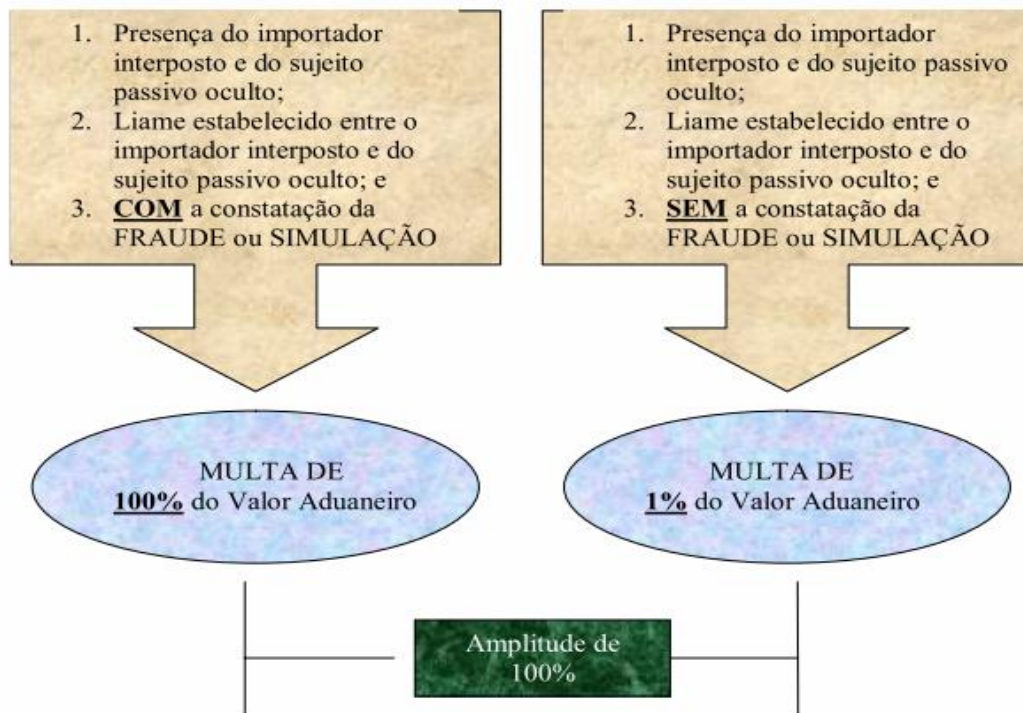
1. Presença do importador interposto e do sujeito passivo oculto;
2. Liame estabelecido entre o importador interposto e do sujeito passivo oculto; e
3. **COM** a constatação da FRAUDE ou SIMULAÇÃO

1. Presença do importador interposto e do sujeito passivo oculto;
2. Liame estabelecido entre o importador interposto e do sujeito passivo oculto; e
3. **SEM** a constatação da FRAUDE ou SIMULAÇÃO

MULTA DE
**100%** do Valor Aduaneiro

MULTA DE
**1%** do Valor Aduaneiro

Amplitude de 100%